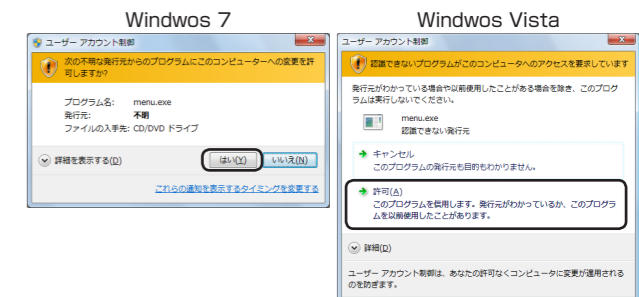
Windwos 7

ユーザー アカウント制御

次の不明な発行元からのプログラムにこのコンピューターへの変更を許可しますか?

プログラム名: menu.exe
発行元: 不明
ファイルの入手先: CD/DVD ドライブ

詳細を表示する(D)

はい(Y)

いいえ(N)

これらの通知を表示するタイミングを変更する

Windwos Vista

ユーザー アカウント制御

認識できないプログラムがこのコンピュータへのアクセスを要求しています

発行元がわかっている場合や以前使用したことがある場合を除き、このプログラムは実行しないでください。

menu.exe
認識できない発行元

キャンセル
このプログラムの発行元も目的もわかりません。

許可(A)
このプログラムを信用します。発行元がわかっているか、このプログラムを以前使用したことがあります。

詳細(D)

ユーザー アカウント制御は、あなたの許可なくコンピュータに変更が適用されるのを防ぎます。